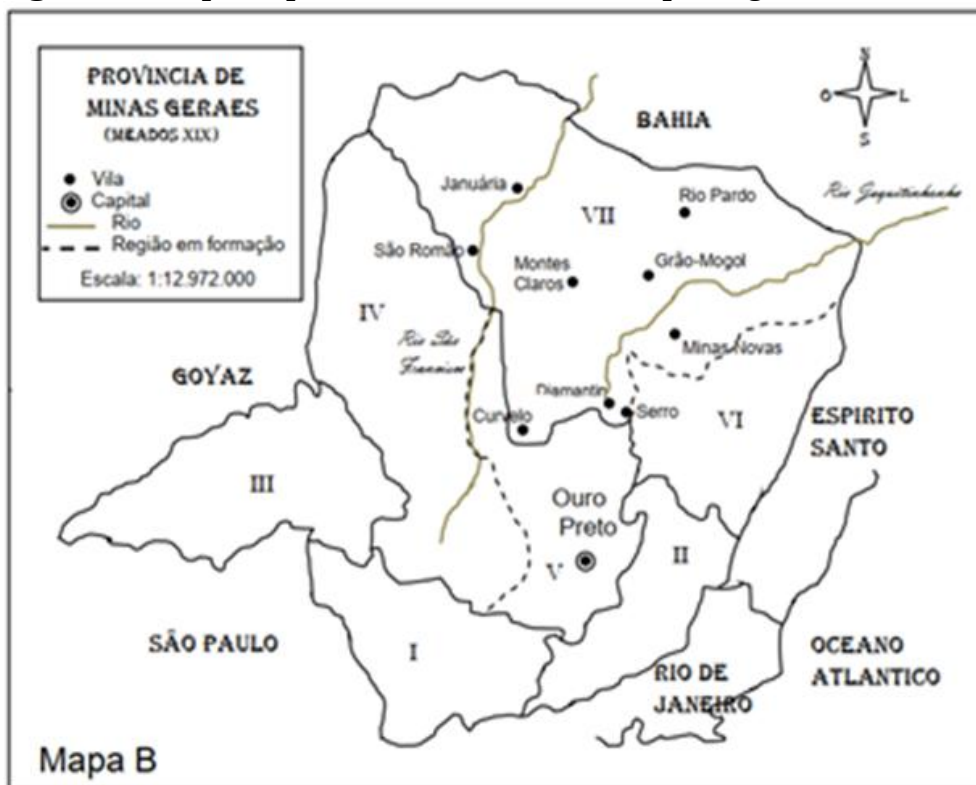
PROVINCIA DE MINAS GERAES (MEADOS XIX)

Vila
Capital
Rio
Região em formação
Escala: 1:12.972.000

N
O
L
S

BAHIA

Rio Jequitinhonha

Januária
VII
Rio Pardo
São Romão
Montes Claros
Grão-Mogol
IV
Rio São Francisco
Minas Novas
GOYAZ
Diamantina
Serro
Curvelo
VI
ESPIRITO SANTO
III
Ouro Preto
V
II
SÃO PAULO
I
RIO DE JANEIRO
OCEANO ATLANTICO

Mapa B